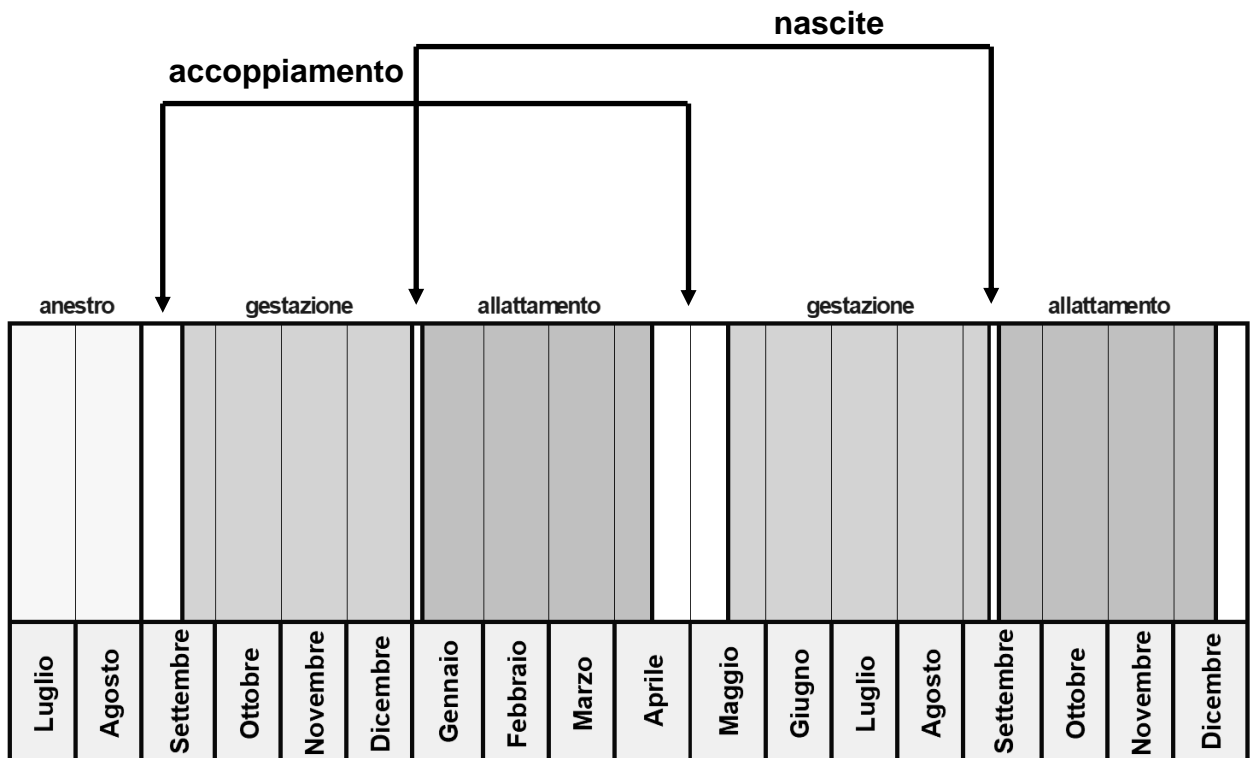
nascite

accoppiamento

anestro

gestazione

allattamento

gestazione

allattamento

| Luglio | Agosto | Settembre | Ottobre | Novembre | Dicembre | Gennaio | Febbraio | Marzo | Aprile | Maggio | Giugno | Luglio | Agosto | Settembre | Ottobre | Novembre | Dicembre |
|---|---|---|---|---|---|---|---|---|---|---|---|---|---|---|---|---|---|